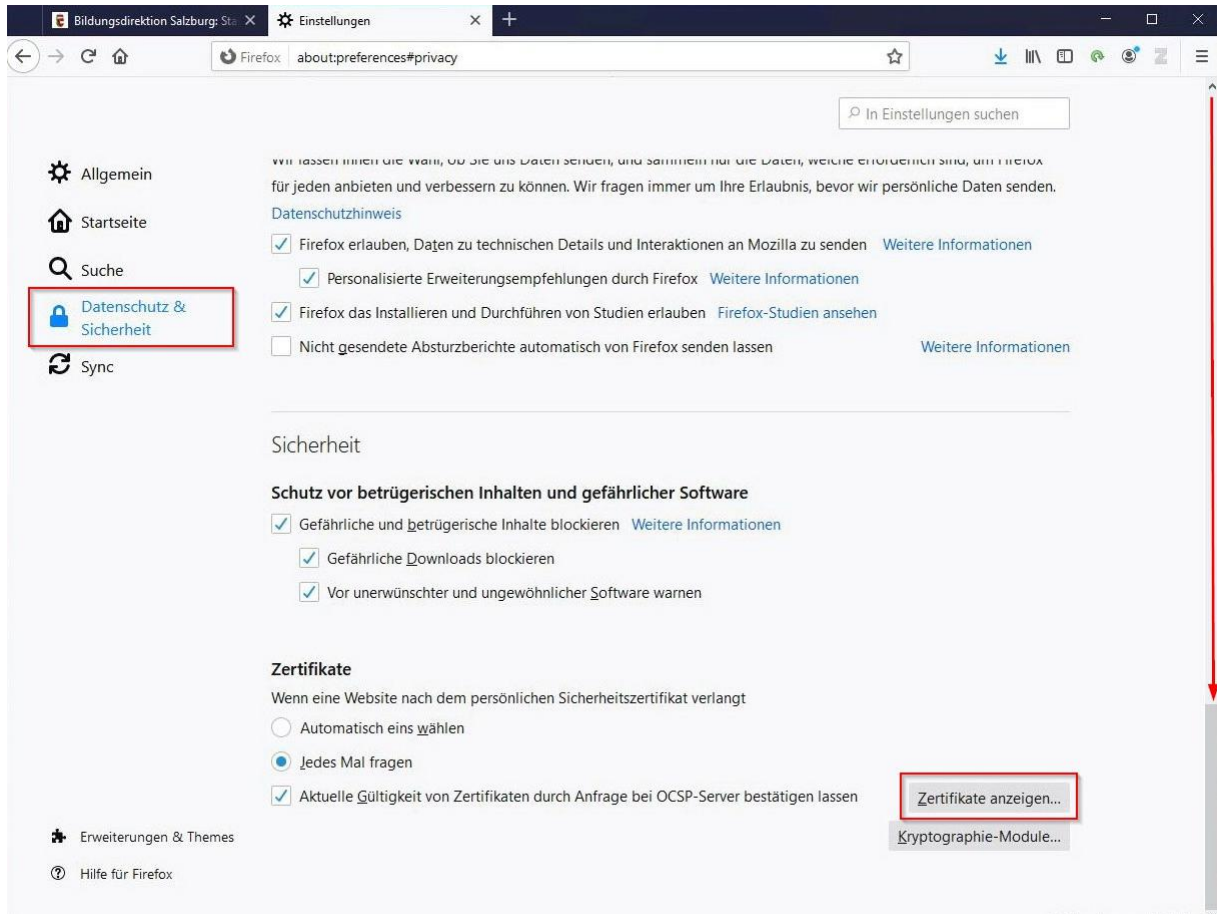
Bildungsdirektion Salzburg: Sta
Einstellungen
Firefox about:preferences#privacy

In Einstellungen suchen

Allgemein
Startseite
Suche
Datenschutz & Sicherheit
Sync

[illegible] für jeden anbieten und verbessern zu können. Wir fragen immer um Ihre Erlaubnis, bevor wir persönliche Daten senden.
Datenschutzhinweis

Firefox erlauben, Daten zu technischen Details und Interaktionen an Mozilla zu senden Weitere Informationen
Personalisierte Erweiterungsempfehlungen durch Firefox Weitere Informationen
Firefox das Installieren und Durchführen von Studien erlauben Firefox-Studien ansehen
Nicht gesendete Absturzberichte automatisch von Firefox senden lassen Weitere Informationen

Sicherheit

Schutz vor betrügerischen Inhalten und gefährlicher Software
Gefährliche und betrügerische Inhalte blockieren Weitere Informationen
Gefährliche Downloads blockieren
Vor unerwünschter und ungewöhnlicher Software warnen

Zertifikate
Wenn eine Website nach dem persönlichen Sicherheitszertifikat verlangt
Automatisch eins wählen
Jedes Mal fragen
Aktuelle Gültigkeit von Zertifikaten durch Anfrage bei OCSP-Server bestätigen lassen
Zertifikate anzeigen...
Kryptographie-Module...

Erweiterungen & Themes
Hilfe für Firefox